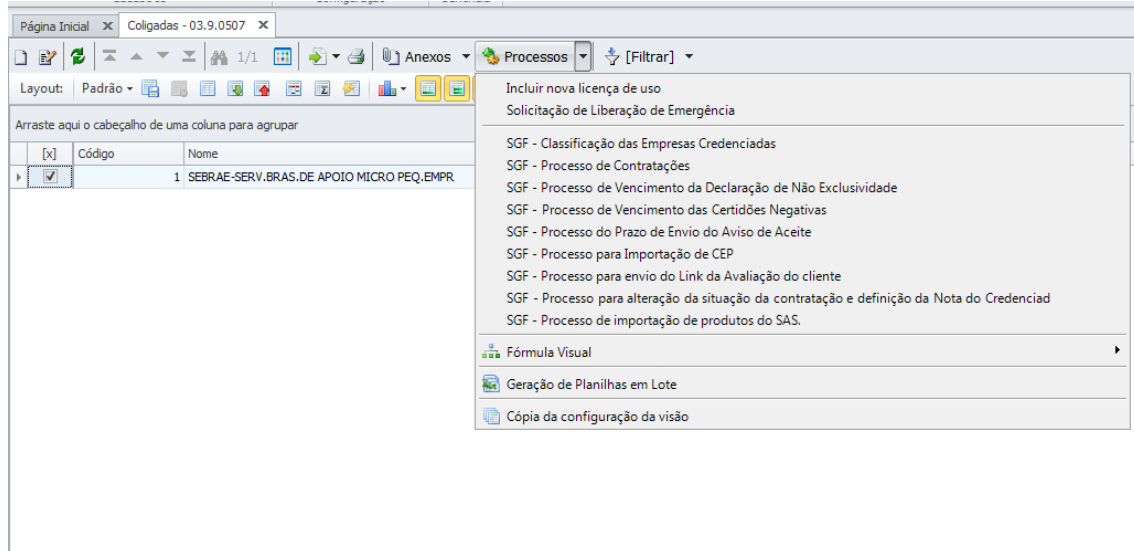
Página Inicial ✕ Coligadas - 03.9.0507 ✕

1/1 Anexos Processos [Filtrar]

Layout: Padrão

Arraste aqui o cabeçalho de uma coluna para agrupar

| [x] | Código | Nome |
|---|---|---|
| ✓ | 1 | SEBRAE-SERV.BRAS.DE APOIO MICRO PEQ.EMPR |

Incluir nova licença de uso
Solicitação de Liberação de Emergência

SGF - Classificação das Empresas Credenciadas
SGF - Processo de Contratações
SGF - Processo de Vencimento da Declaração de Não Exclusividade
SGF - Processo de Vencimento das Certidões Negativas
SGF - Processo do Prazo de Envio do Aviso de Aceite
SGF - Processo para Importação de CEP
SGF - Processo para envio do Link da Avaliação do cliente
SGF - Processo para alteração da situação da contratação e definição da Nota do Credenciad
SGF - Processo de importação de produtos do SAS.

Fórmula Visual

Geração de Planilhas em Lote

Cópia da configuração da visão